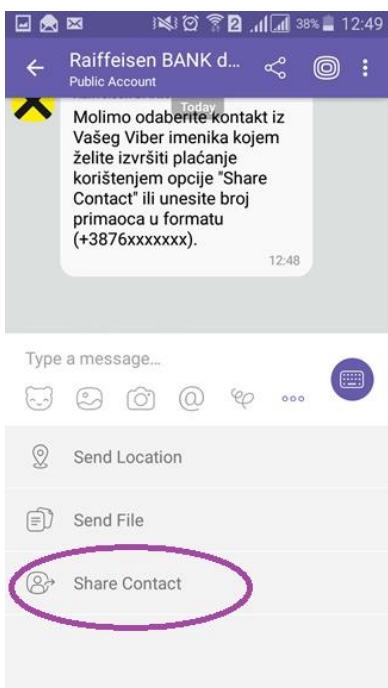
2 38% 12:49

Raiffeisen BANK d...
Public Account

Today

Molimo odaberite kontakt iz Vašeg Viber imenika kojem želite izvršiti plaćanje korištenjem opcije "Share Contact" ili unesite broj primaoca u formatu (+3876xxxxxxx).

12:48

Type a message...

Send Location

Send File

Share Contact